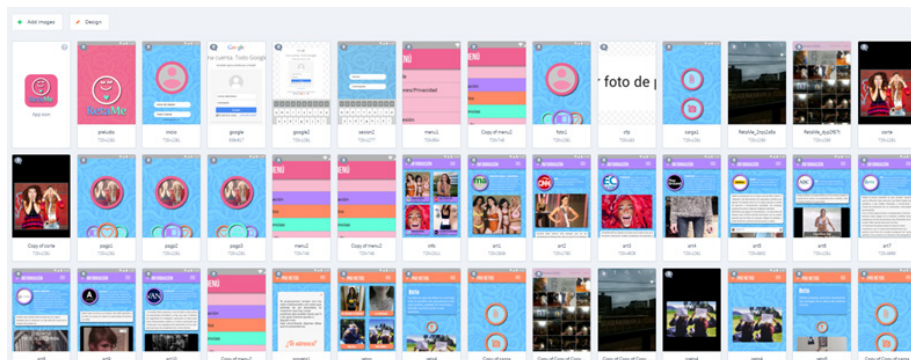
Add images
Design

RetaMe
App icon

preludio
inicio
google
google2
sesion2
menu1
Copy of menu2
foto1
sfp
cargo1
RetaMe_0xx
RetaMe_0xx
corte

MENÚ
na cuenta. Todo Google
nes/Privacidad
r foto de p

Copy of corte
pago1
pago2
pago3
menu2
Copy of menu2
info
art1
art2
art3
art4
art5
art6
art7

INFORMACIÓN
MENÚ

PERFIL
¡Te atreves!
Copy of menu2
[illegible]